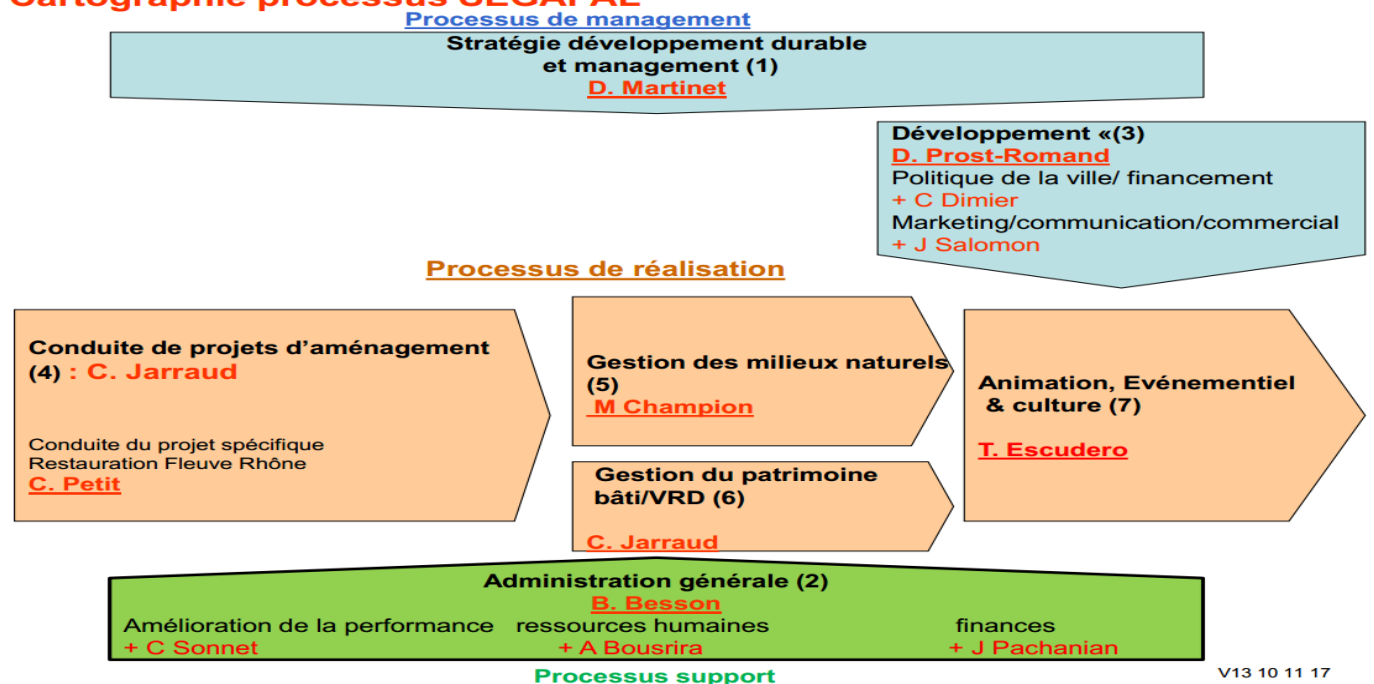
Cartographie processus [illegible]

Processus de management

Stratégie développement durable et management (1)
D. Martinet

Développement «(3)
D. Prost-Romand
Politique de la ville/ financement
+ C Dimier
Marketing/communication/commercial
+ J Salomon

Processus de réalisation

Conduite de projets d'aménagement (4) : C. Jarraud

Conduite du projet spécifique
Restauration Fleuve Rhône
C. Petit

Gestion des milieux naturels (5)
M Champion

Gestion du patrimoine bâti/VRD (6)
C. Jarraud

Animation, Evénementiel & culture (7)
T. Escudero

Administration générale (2)
B. Besson
Amélioration de la performance
+ C Sonnet
ressources humaines
+ A Bousrira
finances
+ J Pachanian

Processus support

V13 10 11 17